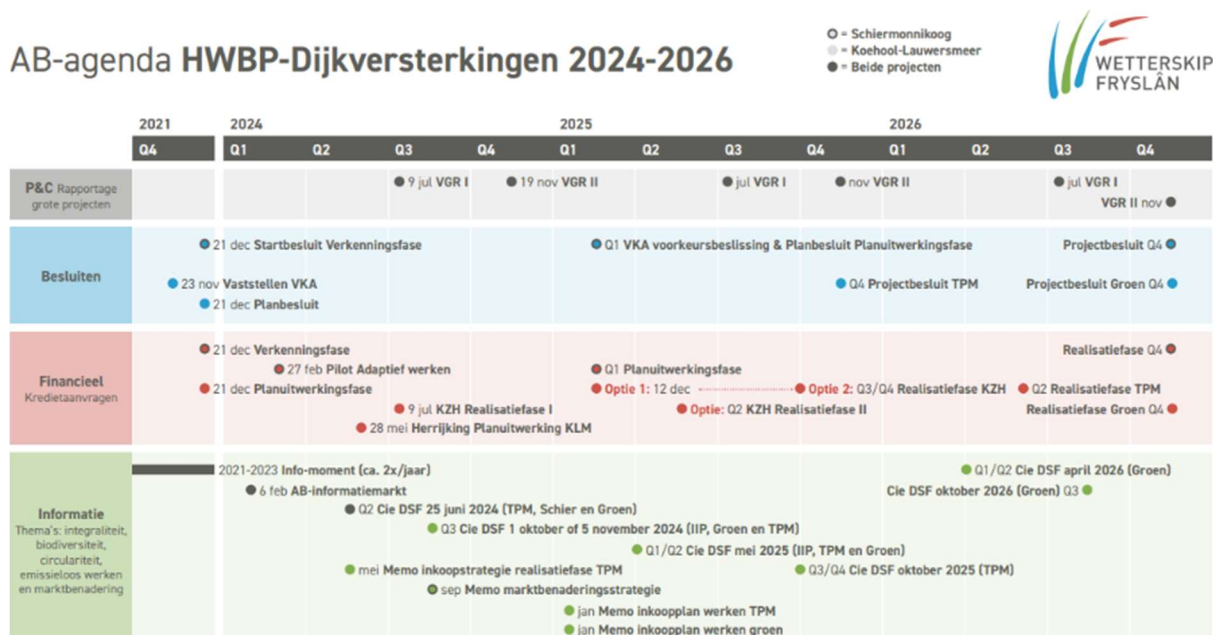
AB-agenda **HWBP-Dijkversterkingen 2024-2026**

○ = Schiermonnikoog
● = Koehool-Lauwersmeer
● = Beide projecten

WETTERSKIP FRYSLÂN

| 2021 | 2024 | | | | 2025 | | | | 2026 | | | |
|---|---|---|---|---|---|---|---|---|---|---|---|---|
| Q4 | Q1 | Q2 | Q3 | Q4 | Q1 | Q2 | Q3 | Q4 | Q1 | Q2 | Q3 | Q4 |

P&C Rapportage grote projecten
9 jul VGR I
19 nov VGR II
jul VGR I
nov VGR II
jul VGR I
VGR II nov

Besluiten
21 dec Startbesluit Verkenningsfase
Q1 VKA voorkeursbeslissing & Planbesluit Planuitwerkingsfase
Projectbesluit Q4
23 nov Vaststellen VKA
Q4 Projectbesluit TPM
Projectbesluit Groen Q4
21 dec Planbesluit

Financieel Kredietaanvragen
21 dec Verkenningsfase
Realisatiefase Q4
27 feb Pilot Adaptief werken
Q1 Planuitwerkingsfase
21 dec Planuitwerkingsfase
Optie 1: 12 dec
Optie 2: Q3/Q4 Realisatiefase KZH
Q2 Realisatiefase TPM
9 jul KZH Realisatiefase I
Optie: Q2 KZH Realisatiefase II
Realisatiefase Groen Q4
28 mei Herrijking Planuitwerking KLM

Informatie Thema's: integraliteit, biodiversiteit, circulariteit, emissieloos werken en marktbenadering
2021-2023 Info-moment (ca. 2x/jaar)
Q1/Q2 Cie DSF april 2026 (Groen)
6 feb AB-informatiemarkt
Cie DSF oktober 2026 (Groen) Q3
Q2 Cie DSF 25 juni 2024 (TPM, Schier en Groen)
Q3 Cie DSF 1 oktober of 5 november 2024 (IIP, Groen en TPM)
Q1/Q2 Cie DSF mei 2025 (IIP, TPM en Groen)
mei Memo inkoopstrategie realisatiefase TPM
Q3/Q4 Cie DSF oktober 2025 (TPM)
sep Memo marktbenaderingsstrategie
jan Memo inkoopplan werken TPM
jan Memo inkoopplan werken groen